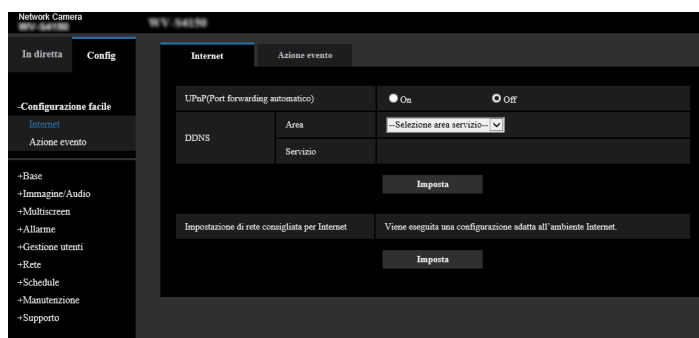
Network Camera
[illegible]

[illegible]

In diretta
Config

-Configurazione facile
Internet
Azione evento

+Base
+Immagine/Audio
+Multiscreen
+Allarme
+Gestione utenti
+Rete
+Schedule
+Manutenzione
+Supporto

Internet
Azione evento

| UPnP(Port forwarding automatico) | | On Off |
|---|---|---|
| DDNS | Area | --Selezione area servizio-- |
| | Servizio | |

Imposta

Impostazione di rete consigliata per Internet
Viene eseguita una configurazione adatta all'ambiente Internet.

Imposta